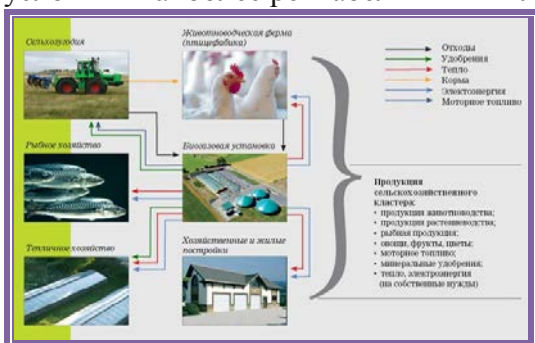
Сельхозугодия

Животноводческая ферма (птицефабрика)

Отходы
Удобрения
Тепло
Корма
Электроэнергия
Моторное топливо

Рыбное хозяйство

Биогазовая установка

Тепличное хозяйство

Хозяйственные и жилые постройки

Продукция сельскохозяйственного кластера:
• продукция животноводства;
• продукция растениеводства;
• рыбная продукция;
• овощи, фрукты, цветы;
• моторное топливо;
• минеральные удобрения;
• тепло, электроэнергия (на собственные нужды)